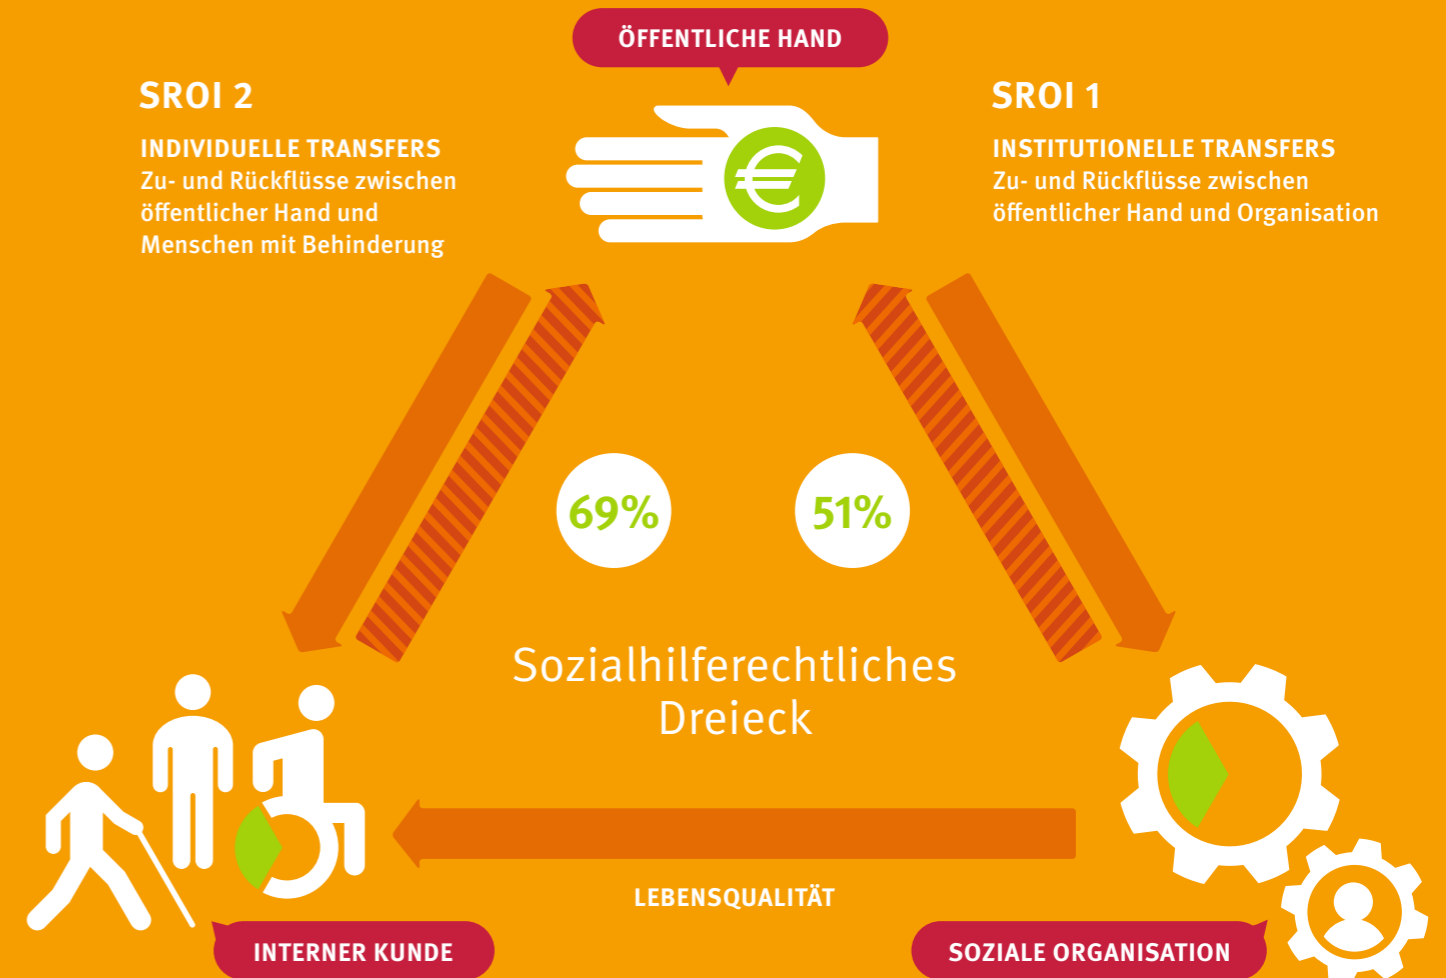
ÖFFENTLICHE HAND

SROI 2

INDIVIDUELLE TRANSFERS
Zu- und Rückflüsse zwischen öffentlicher Hand und Menschen mit Behinderung

SROI 1

INSTITUTIONELLE TRANSFERS
Zu- und Rückflüsse zwischen öffentlicher Hand und Organisation

69%

51%

Sozialhilferechtliches Dreieck

LEBENSQUALITÄT

INTERNER KUNDE

SOZIALE ORGANISATION